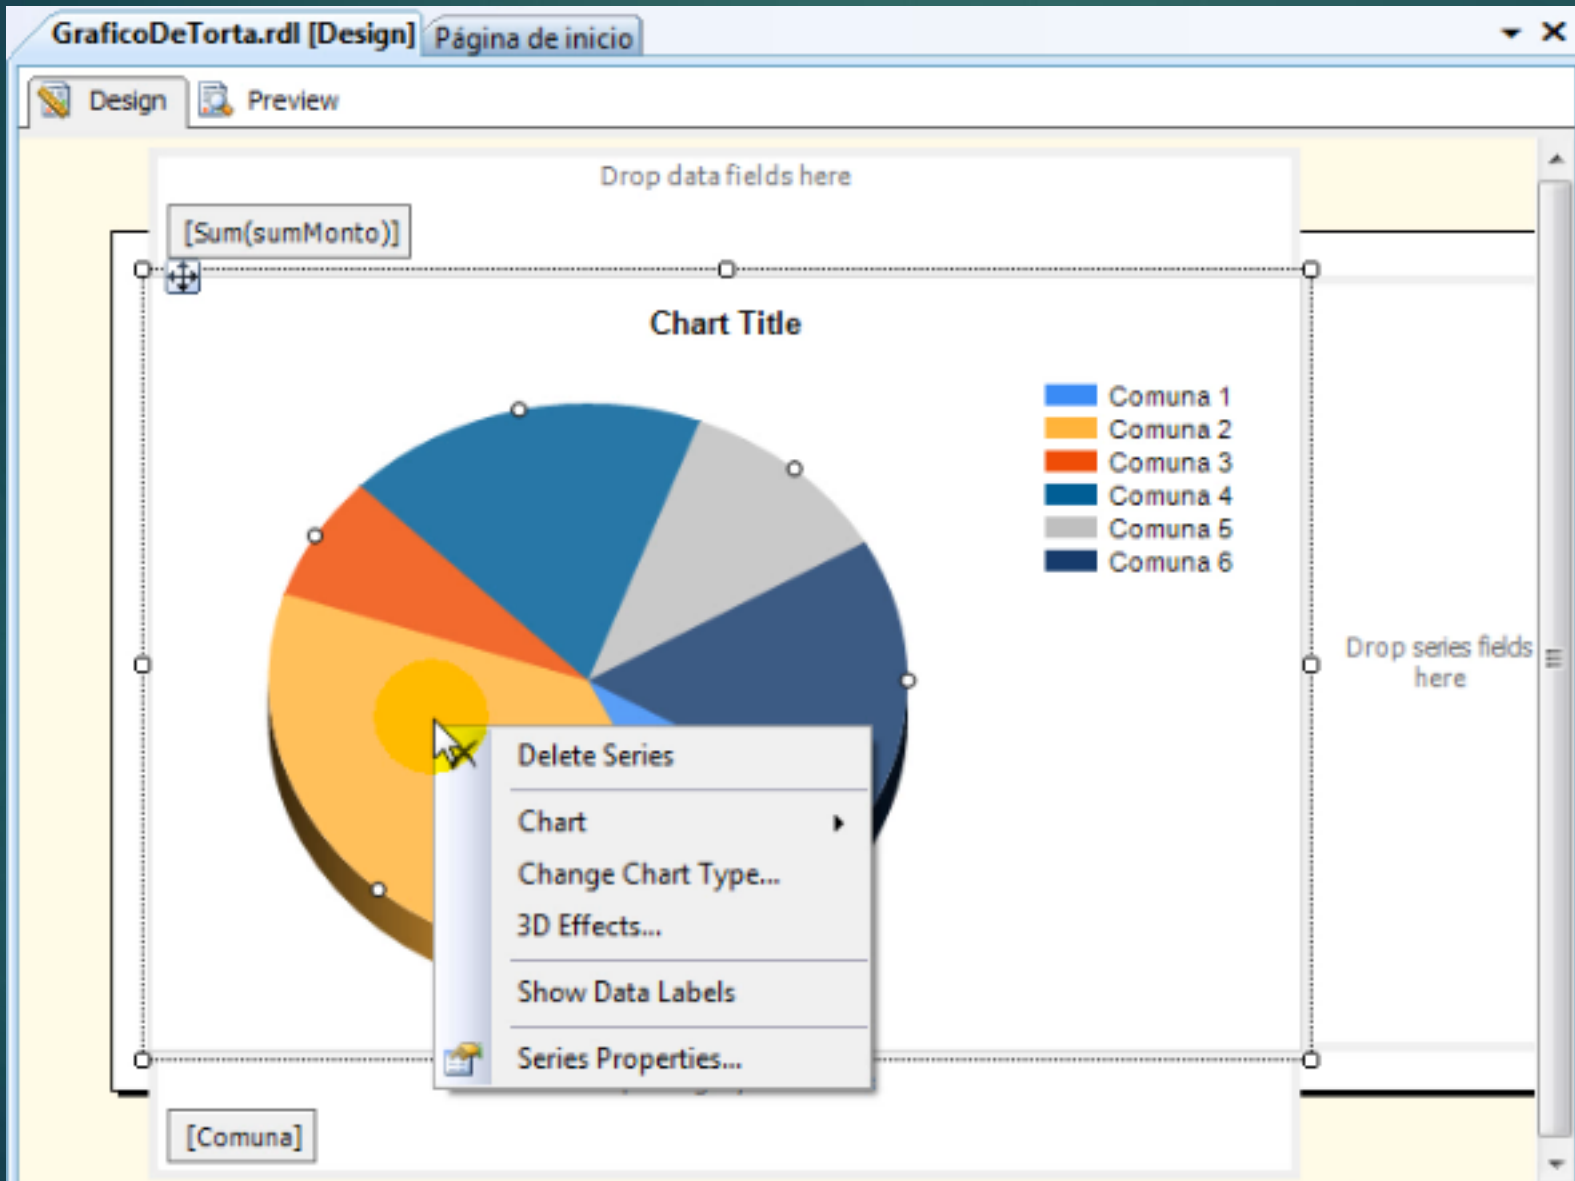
GraficoDeTorta.rdl [Design] Página de inicio

Design Preview

Drop data fields here

[Sum(sumMonto)]

Chart Title

Comuna 1
Comuna 2
Comuna 3
Comuna 4
Comuna 5
Comuna 6

Drop series fields here

Delete Series

Chart

Change Chart Type...

3D Effects...

Show Data Labels

Series Properties...

[Comuna]